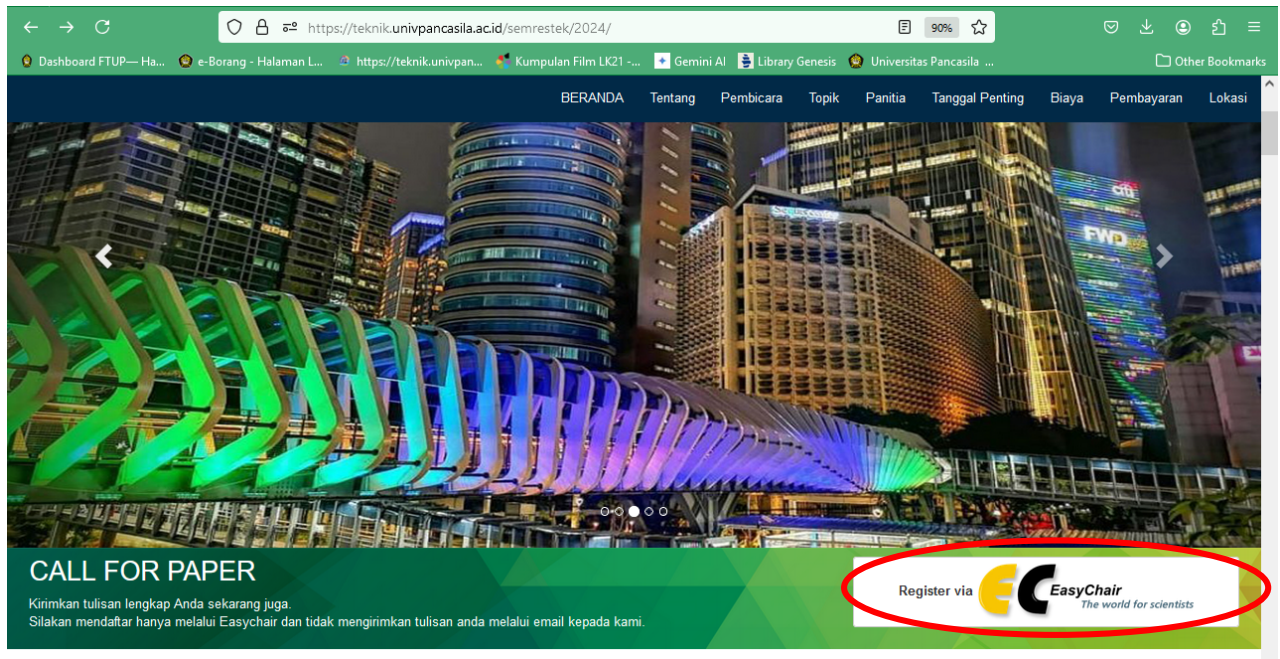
https://teknik.univpancasila.ac.id/semrestek/2024/

90%

Dashboard FTUP— Ha... e-Borang - Halaman L... https://teknik.univpan... Kumpulan Film LK21 -... Gemini AI Library Genesis Universitas Pancasila ... Other Bookmarks

BERANDA Tentang Pembicara Topik Panitia Tanggal Penting Biaya Pembayaran Lokasi

citi

FWD

CALL FOR PAPER

Kirimkan tulisan lengkap Anda sekarang juga.
Silakan mendaftar hanya melalui Easychair dan tidak mengirimkan tulisan anda melalui email kepada kami.

Register via EC EasyChair The world for scientists